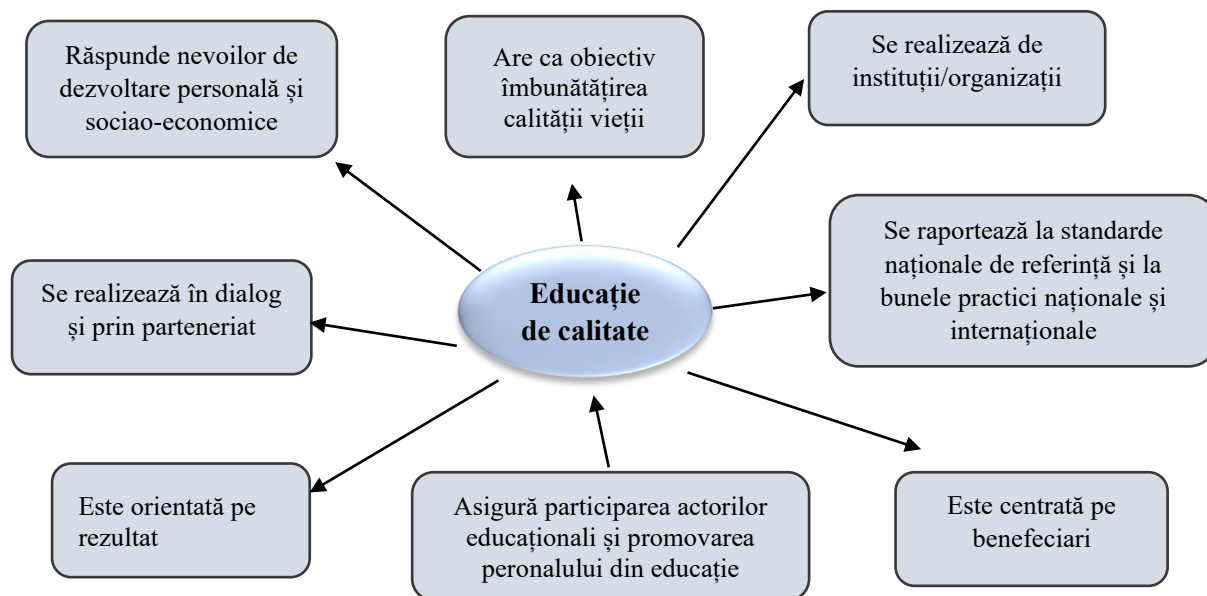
Răspunde nevoilor de dezvoltare personală și sociao-economice

Are ca obiectiv îmbunătățirea calității vieții

Se realizează de instituții/organizații

Se raportează la standarde naționale de referință și la bunele practici naționale și internaționale

Se realizează în dialog și prin parteneriat

Educație de calitate

Este orientată pe rezultat

Asigură participarea actorilor educaționali și promovarea peronalului din educație

Este centrată pe beneficiari